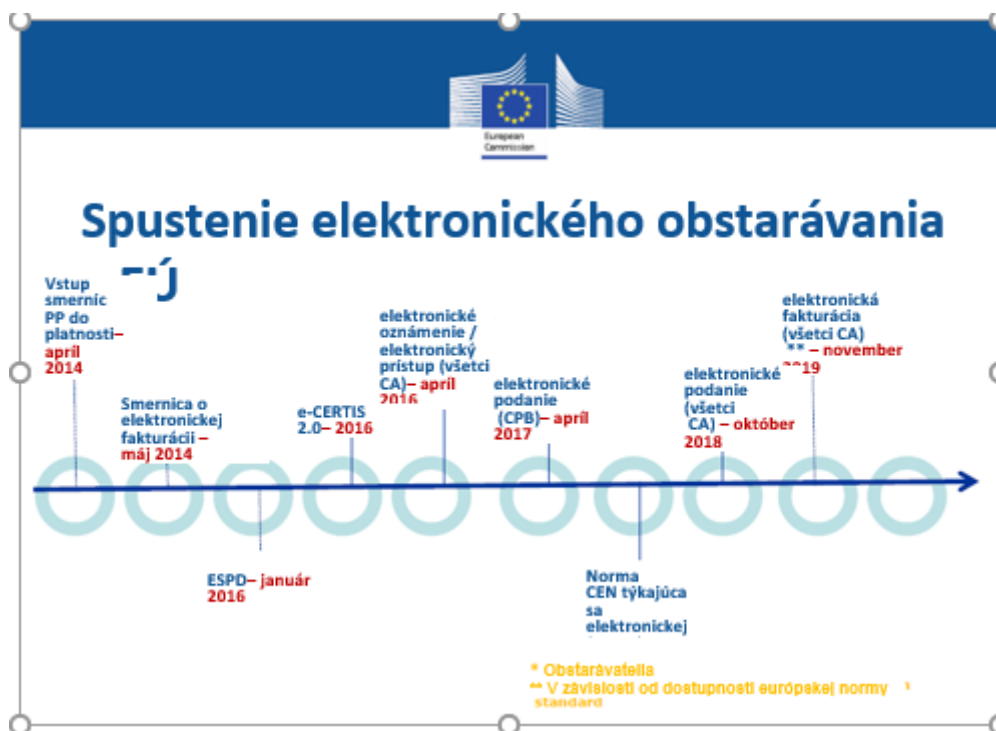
European Commission

Spustenie elektronického obstarávania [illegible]

Vstup smerníc PP do platnosti– apríl 2014

Smernica o elektronickej fakturácii – máj 2014

ESPD– január 2016

e-CERTIS 2.0– 2016

elektronické oznámenie / elektronický prístup (všetci CA)– apríl 2016

elektronické podanie (CPB)– apríl 2017

Norma CEN týkajúca sa elektronickej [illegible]

elektronické podanie (všetci CA) – október 2018

elektronická fakturácia (všetci CA) ** – november 2019

* Obstarávatelia
** V závislosti od dostupnosti európskej normy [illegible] standard